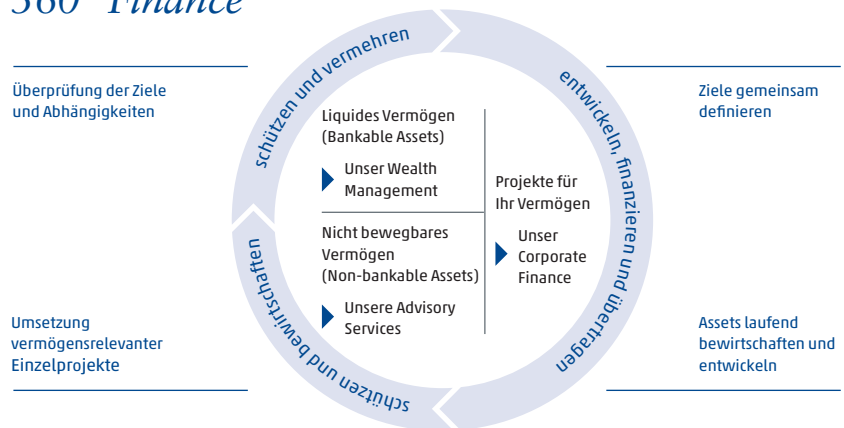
360° Finance

Überprüfung der Ziele und Abhängigkeiten

schützen und vermehren

entwickeln, finanzieren und übertragen

Ziele gemeinsam definieren

Liquides Vermögen (Bankable Assets)

Unser Wealth Management

Projekte für Ihr Vermögen

Nicht bewegbares Vermögen (Non-bankable Assets)

Unser Corporate Finance

Unsere Advisory Services

schützen und bewirtschaften

Umsetzung vermögensrelevanter Einzelprojekte

Assets laufend bewirtschaften und entwickeln